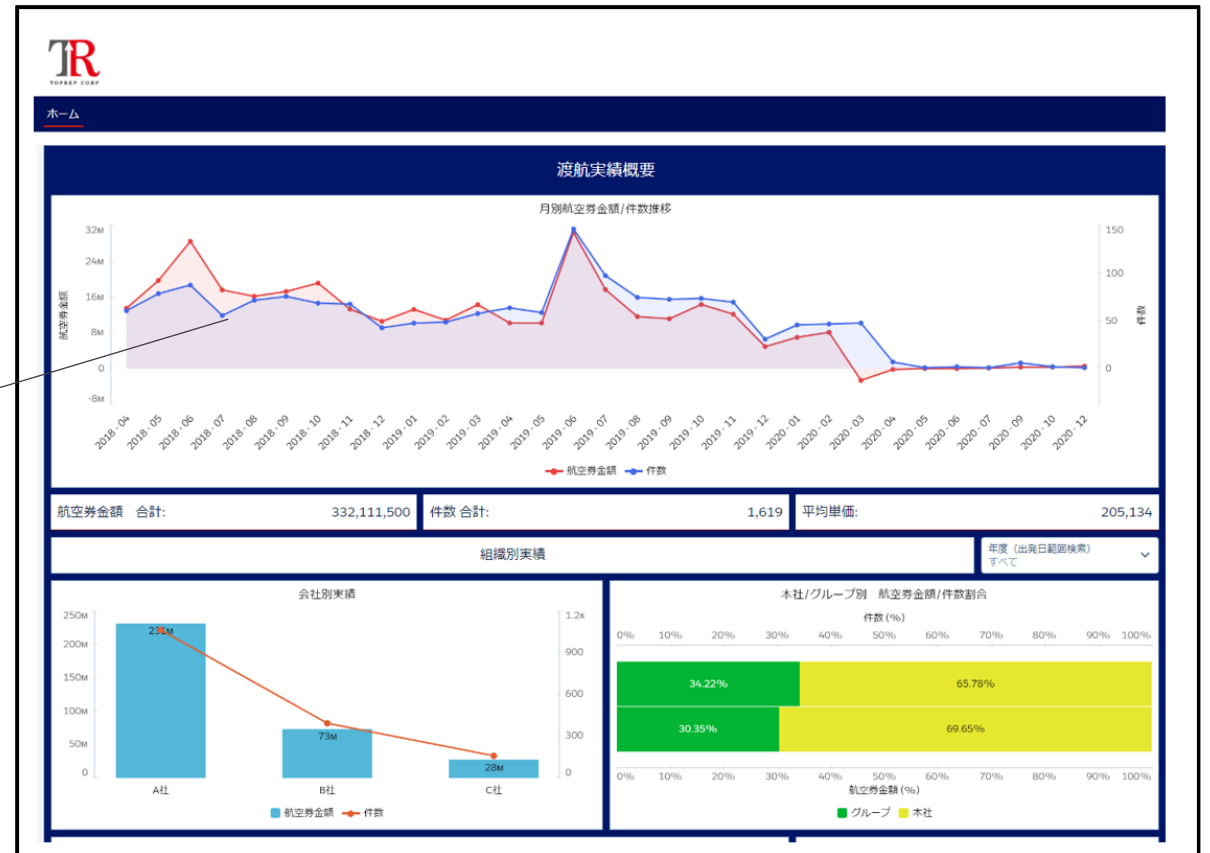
TR
TOPREP CORP

ホーム

渡航実績概要

月別航空券金額/件数推移

航空券金額

32M
24M
16M
8M
0
-8M

150
100
50
0

件数

2018 - 04
2018 - 05
2018 - 06
2018 - 07
2018 - 08
2018 - 09
2018 - 10
2018 - 11
2018 - 12
2019 - 01
2019 - 02
2019 - 03
2019 - 04
2019 - 05
2019 - 06
2019 - 07
2019 - 08
2019 - 09
2019 - 10
2019 - 11
2019 - 12
2020 - 01
2020 - 02
2020 - 03
2020 - 04
2020 - 05
2020 - 06
2020 - 07
2020 - 09
2020 - 10
2020 - 12

航空券金額　件数

航空券金額　合計: 332,111,500
件数 合計: 1,619
平均単価: 205,134

組織別実績

年度（出発日範囲検索）
すべて

会社別実績

250M
200M
150M
100M
50M
0

1.2K
900
600
300
0

231M
73M
28M

A社
B社
C社

航空券金額　件数

本社/グループ別　航空券金額/件数割合

件数 (%)

0% 10% 20% 30% 40% 50% 60% 70% 80% 90% 100%

34.22%
65.78%
30.35%
69.65%

0% 10% 20% 30% 40% 50% 60% 70% 80% 90% 100%

航空券金額 (%)

グループ　本社